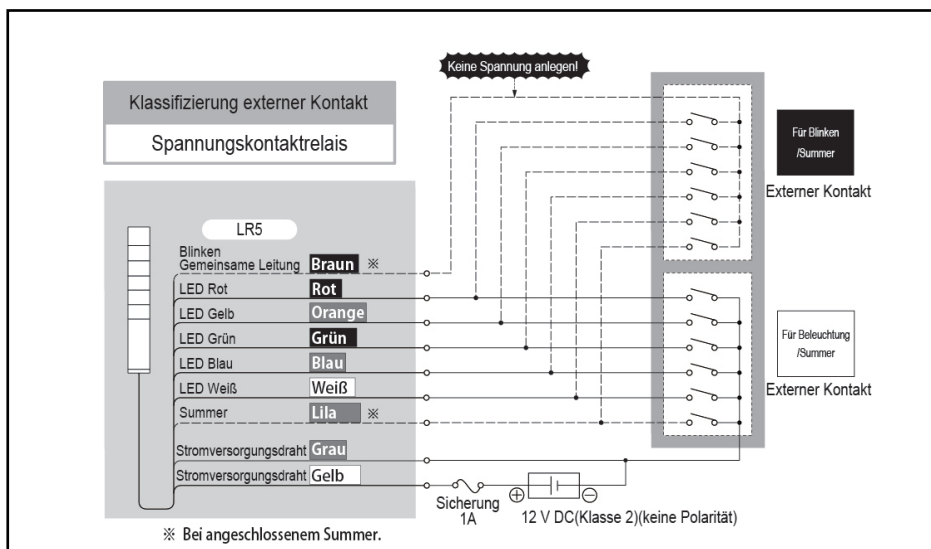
Keine Spannung anlegen!

Klassifizierung externer Kontakt

Spannungskontaktrelais

Für Blinken /Summer

Externer Kontakt

LR5

Blinken Gemeinsame Leitung Braun ※

LED Rot Rot

LED Gelb Orange

LED Grün Grün

LED Blau Blau

LED Weiß Weiß

Summer Lila ※

Für Beleuchtung /Summer

Externer Kontakt

Stromversorgungsdraht Grau

Stromversorgungsdraht Gelb

Sicherung 1A

⊕ ⊖

12 V DC(Klasse 2)(keine Polarität)

※ Bei angeschlossenem Summer.